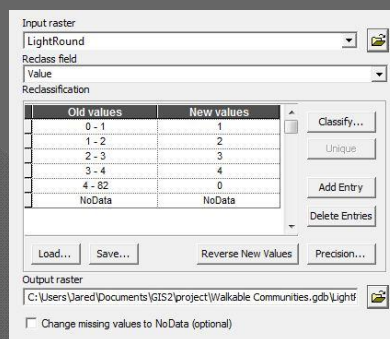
Input raster

LightRound

Reclass field

Value

Reclassification

| Old values | New values |
|---|---|
| 0 - 1 | 1 |
| 1 - 2 | 2 |
| 2 - 3 | 3 |
| 3 - 4 | 4 |
| 4 - 82 | 0 |
| NoData | NoData |

Classify...

Unique

Add Entry

Delete Entries

Load...

Save...

Reverse New Values

Precision...

Output raster

C:\Users\Jared\Documents\GIS2\project\Walkable Communities.gdb\LightF

Change missing values to NoData (optional)